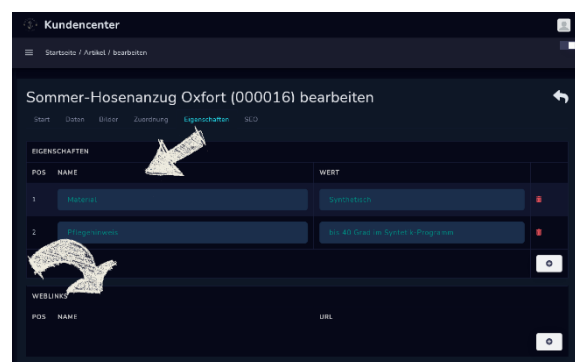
Kundencenter

Startseite / Artikel / bearbeiten

Sommer-Hosenanzug Oxfort (000016) bearbeiten

Start Daten Bilder Zuordnung Eigenschaften SEO

EIGENSCHAFTEN

| POS | NAME | WERT |
|---|---|---|
| 1 | Material | Synthetisch |
| 2 | Pflegehinweis | bis 40 Grad im Syntetik-Programm |

WEBLINKS

| POS | NAME | URL |
|---|---|---|